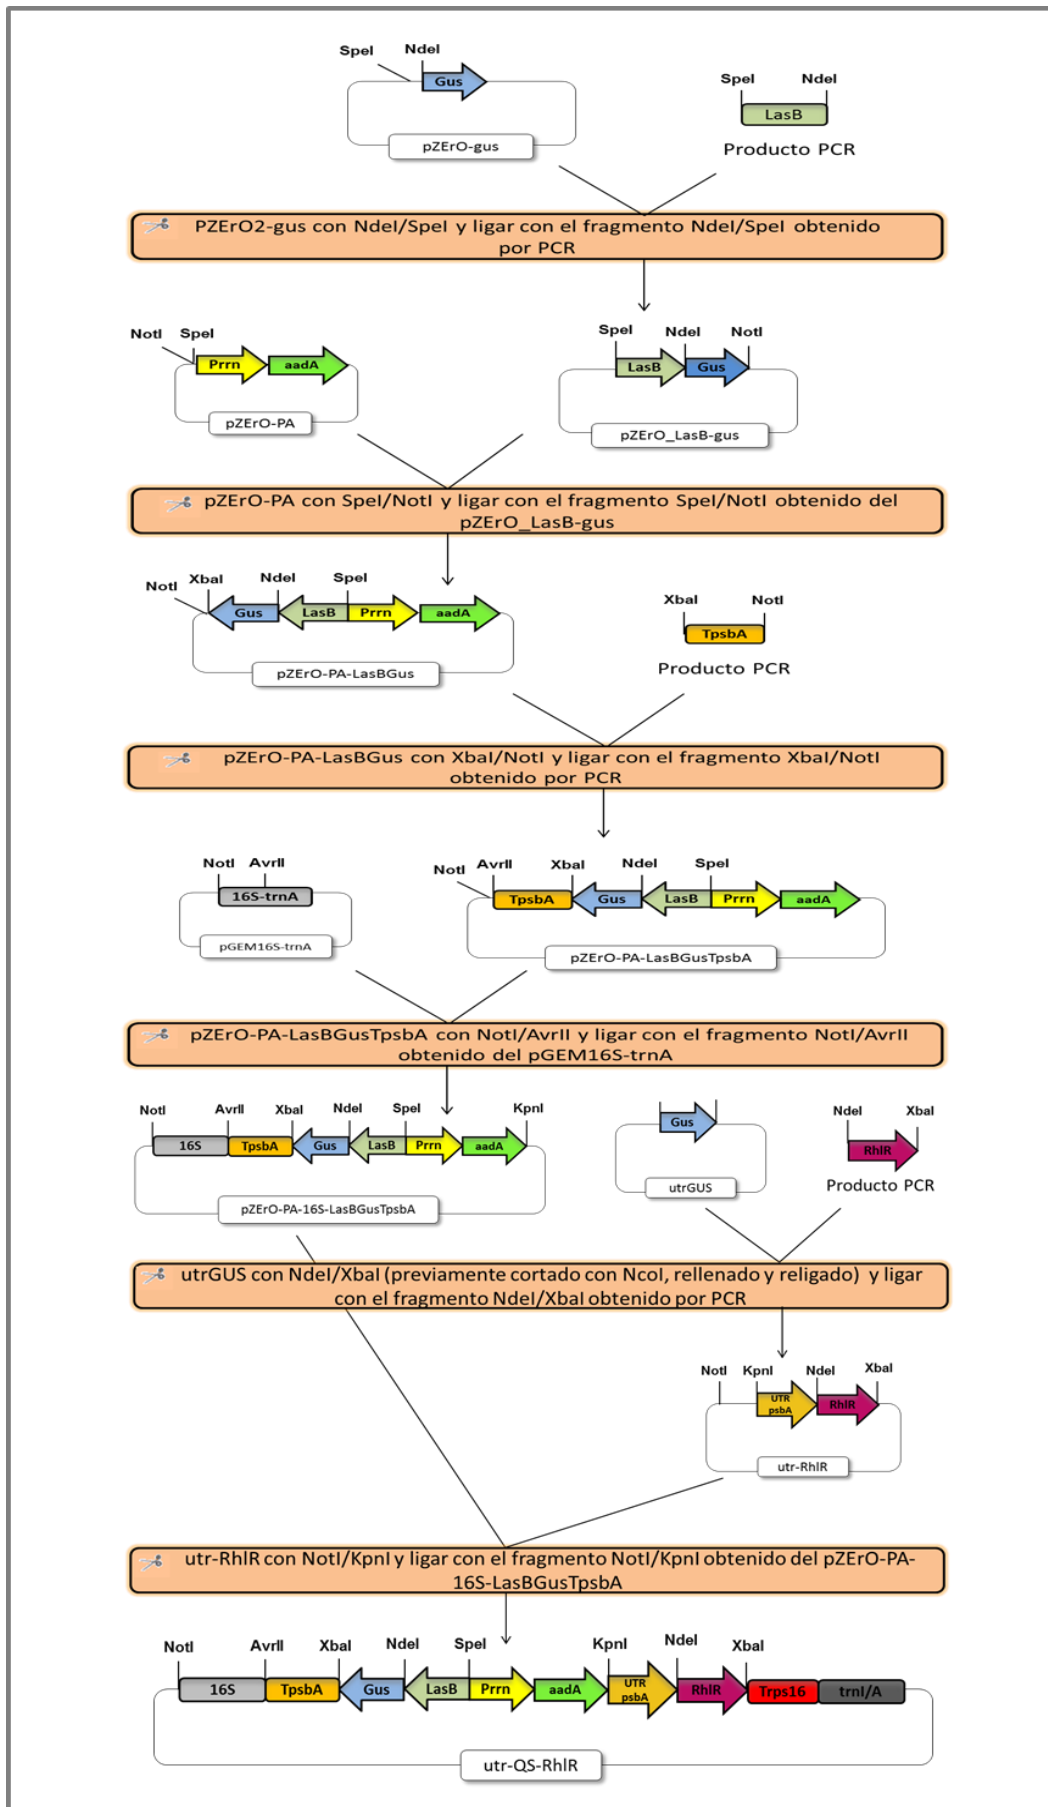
SpeI NdeI
Gus
pZErO-gus

SpeI NdeI
LasB
Producto PCR

PZErO2-gus con NdeI/SpeI y ligar con el fragmento NdeI/SpeI obtenido por PCR

NotI SpeI
Prrn aadA
pZErO-PA

SpeI NdeI NotI
LasB Gus
pZErO_LasB-gus

pZErO-PA con SpeI/NotI y ligar con el fragmento SpeI/NotI obtenido del pZErO_LasB-gus

NotI XbaI NdeI SpeI
Gus LasB Prrn aadA
pZErO-PA-LasBGus

XbaI NotI
TpsbA
Producto PCR

pZErO-PA-LasBGus con XbaI/NotI y ligar con el fragmento XbaI/NotI obtenido por PCR

NotI AvrII
16S-trnA
pGEM16S-trnA

NotI AvrII XbaI NdeI SpeI
TpsbA Gus LasB Prrn aadA
pZErO-PA-LasBGusTpsbA

pZErO-PA-LasBGusTpsbA con NotI/AvrII y ligar con el fragmento NotI/AvrII obtenido del pGEM16S-trnA

NotI AvrII XbaI NdeI SpeI KpnI
16S TpsbA Gus LasB Prrn aadA
pZErO-PA-16S-LasBGusTpsbA

Gus
utrGUS

NdeI XbaI
RhlR
Producto PCR

utrGUS con NdeI/XbaI (previamente cortado con NcoI, rellenado y religado) y ligar con el fragmento NdeI/XbaI obtenido por PCR

NotI KpnI NdeI XbaI
UTR psbA RhlR
utr-RhlR

utr-RhlR con NotI/KpnI y ligar con el fragmento NotI/KpnI obtenido del pZErO-PA-16S-LasBGusTpsbA

NotI AvrII XbaI NdeI SpeI KpnI NdeI XbaI
16S TpsbA Gus LasB Prrn aadA UTR psbA RhlR Trps16 trnI/A
utr-QS-RhlR